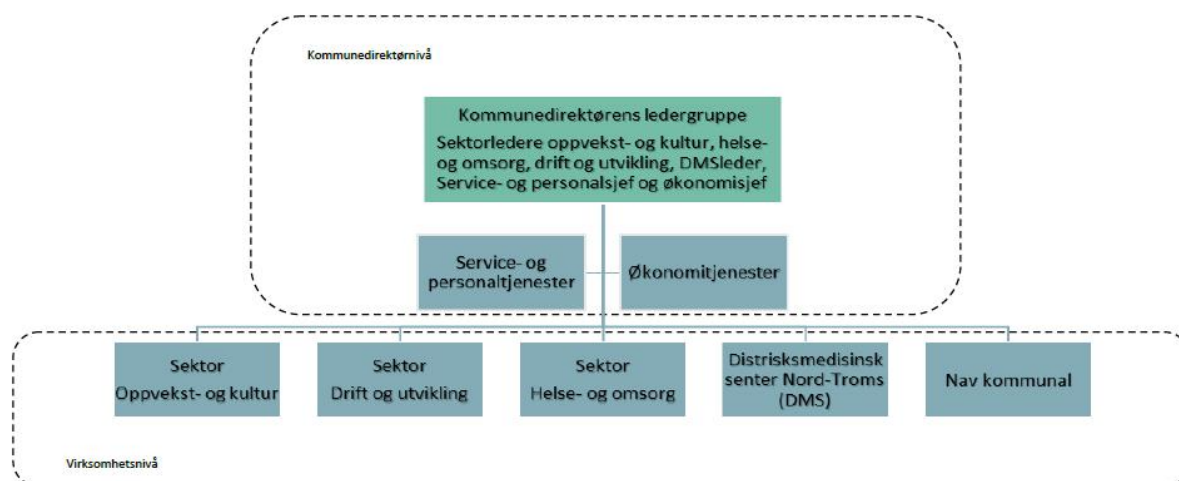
Kommunedirektørnivå

Kommunedirektørens ledergruppe

Sektorledere oppvekst- og kultur, helse- og omsorg, drift og utvikling, DMSleder, Service- og personalsjef og økonomisjef

Service- og personaltjenester

Økonomitjenester

Sektor Oppvekst- og kultur

Sektor Drift og utvikling

Sektor Helse- og omsorg

Distriksmedisinsk senter Nord-Troms (DMS)

Nav kommunal

Virksomhetsnivå